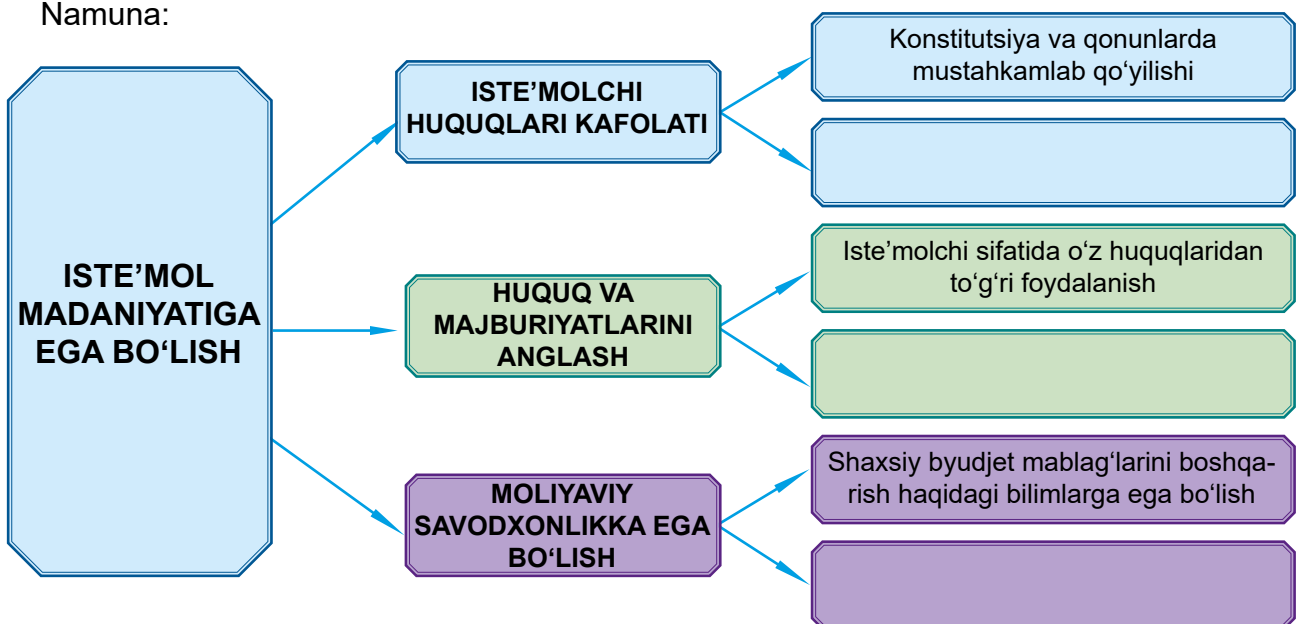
Namuna:

ISTE’MOL MADANIYATIGA EGA BO‘LISH

ISTE’MOLCHI HUQUQLARI KAFOLATI

Konstitutsiya va qonunlarda mustahkamlab qo‘yilishi

HUQUQ VA MAJBURIYATLARINI ANGLASH

Iste’molchi sifatida o‘z huquqlaridan to‘g‘ri foydalanish

MOLIYAVIY SAVODXONLIKKA EGA BO‘LISH

Shaxsiy byudjet mablag‘larini boshqarish haqidagi bilimlarga ega bo‘lish